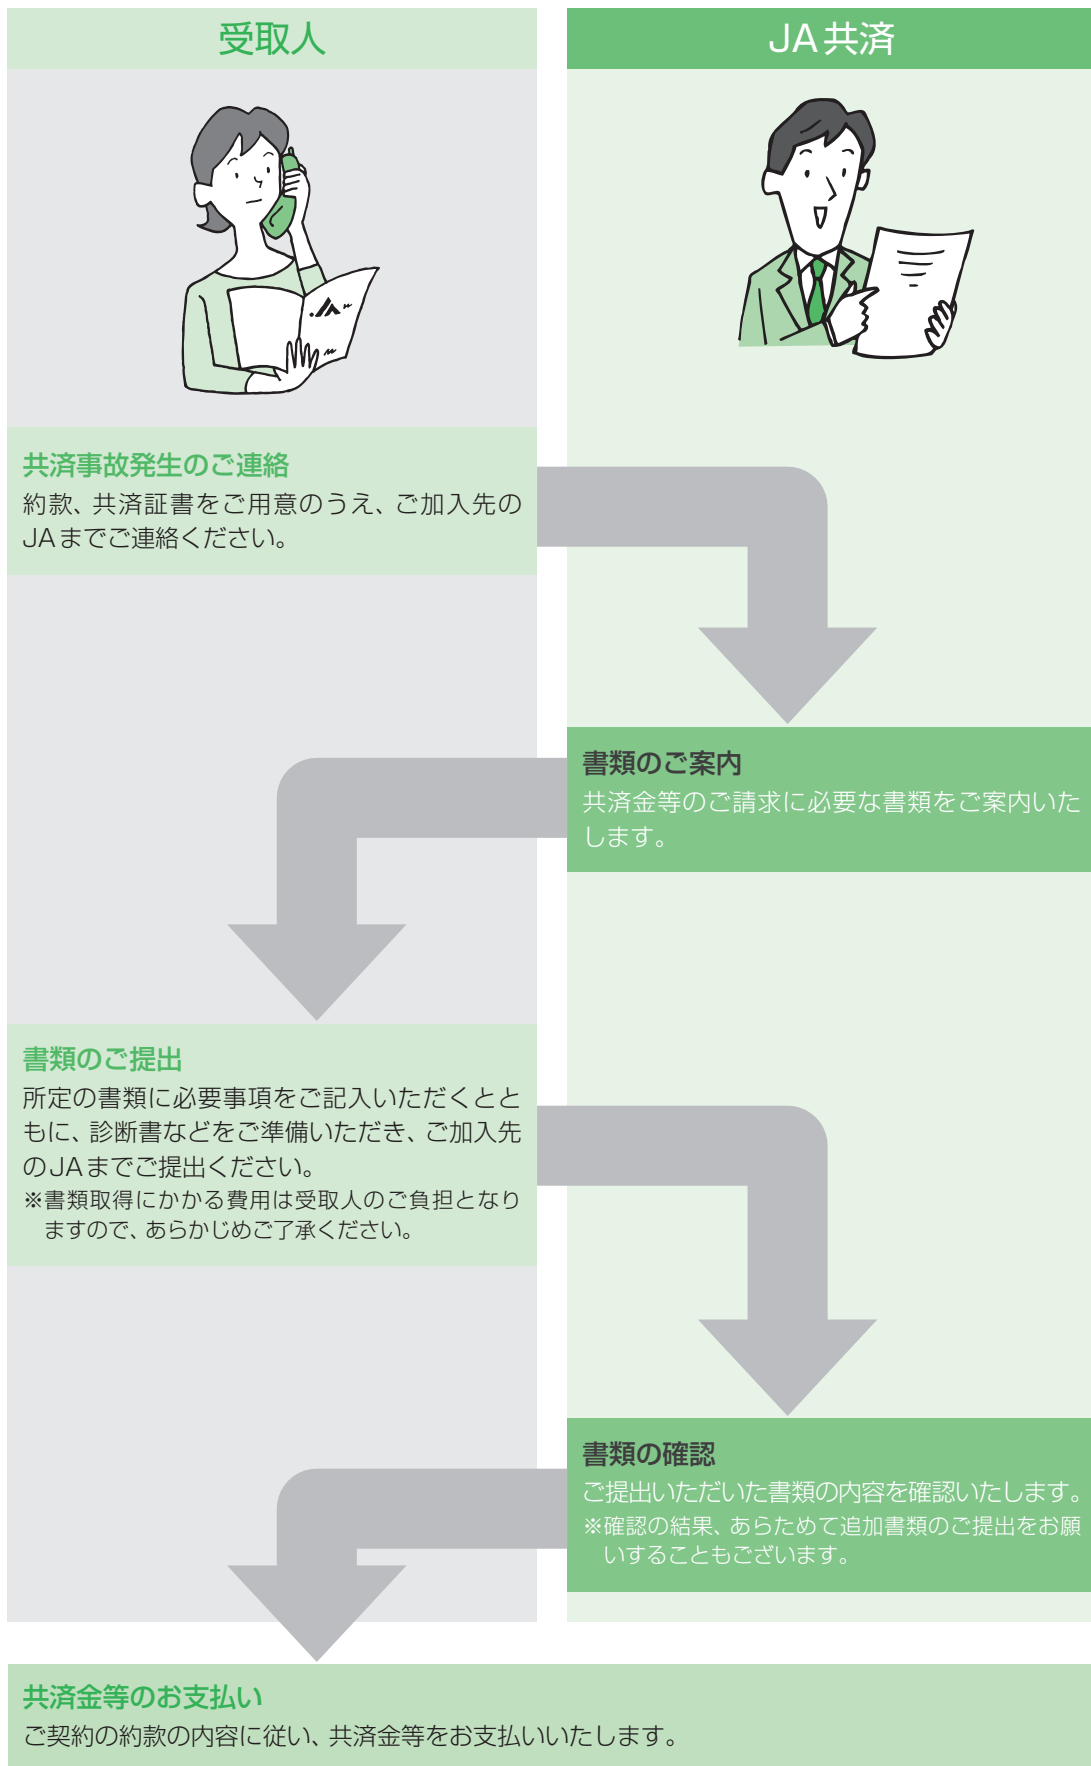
受取人

JA共済

共済事故発生のご連絡
約款、共済証書をご用意のうえ、ご加入先のJAまでご連絡ください。

書類のご案内
共済金等のご請求に必要な書類をご案内いたします。

書類のご提出
所定の書類に必要事項をご記入いただくとともに、診断書などをご準備いただき、ご加入先のJAまでご提出ください。
※書類取得にかかる費用は受取人のご負担となりますので、あらかじめご了承ください。

書類の確認
ご提出いただいた書類の内容を確認いたします。
※確認の結果、あらためて追加書類のご提出をお願いすることもございます。

共済金等のお支払い
ご契約の約款の内容に従い、共済金等をお支払いいたします。